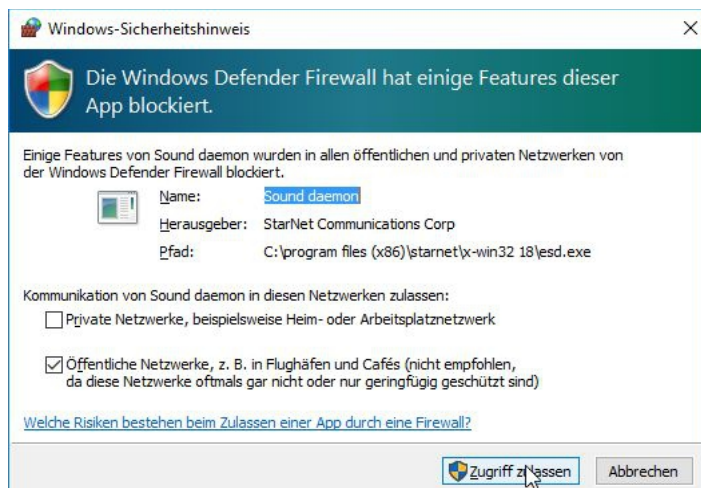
Windows-Sicherheitshinweis

×

Die Windows Defender Firewall hat einige Features dieser App blockiert.

Einige Features von Sound daemon wurden in allen öffentlichen und privaten Netzwerken von der Windows Defender Firewall blockiert.

| | |
|---|---|
| Name: | Sound daemon |
| Herausgeber: | StarNet Communications Corp |
| Pfad: | C:\program files (x86)\starnet\x-win32 18\esd.exe |

Kommunikation von Sound daemon in diesen Netzwerken zulassen:

Private Netzwerke, beispielsweise Heim- oder Arbeitsplatznetzwerk

Öffentliche Netzwerke, z. B. in Flughäfen und Cafés (nicht empfohlen, da diese Netzwerke oftmals gar nicht oder nur geringfügig geschützt sind)

Welche Risiken bestehen beim Zulassen einer App durch eine Firewall?

Zugriff zulassen

Abbrechen